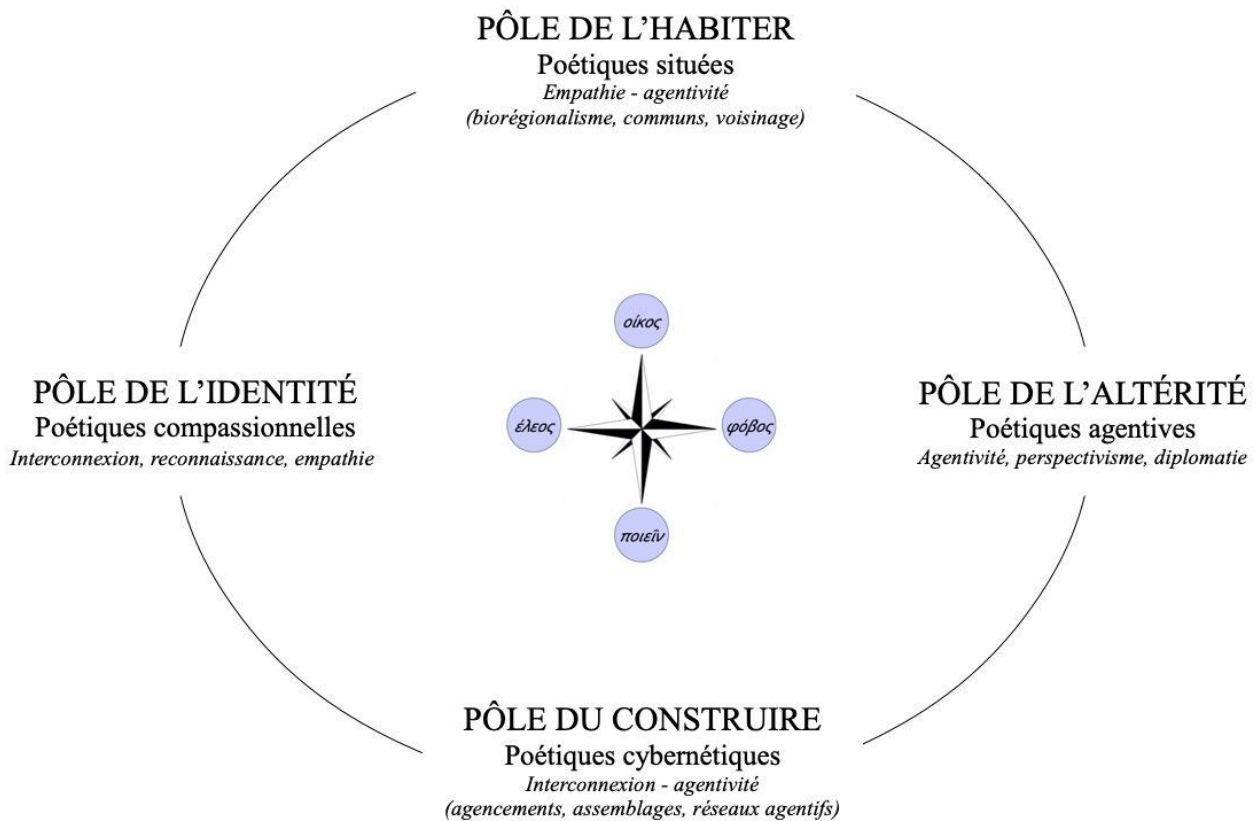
PÔLE DE L'HABITER
Poétiques situées
*Empathie - agentivité*
*(biorégionalisme, communs, voisinage)*

οίκος

PÔLE DE L'IDENTITÉ
Poétiques compassionnelles
*Interconnexion, reconnaissance, empathie*

έλεος

φόβος

PÔLE DE L'ALTÉRITÉ
Poétiques agentives
*Agentivité, perspectivisme, diplomatie*

ποιεῖν

PÔLE DU CONSTRUIRE
Poétiques cybernétiques
*Interconnexion - agentivité*
*(agencements, assemblages, réseaux agentifs)*